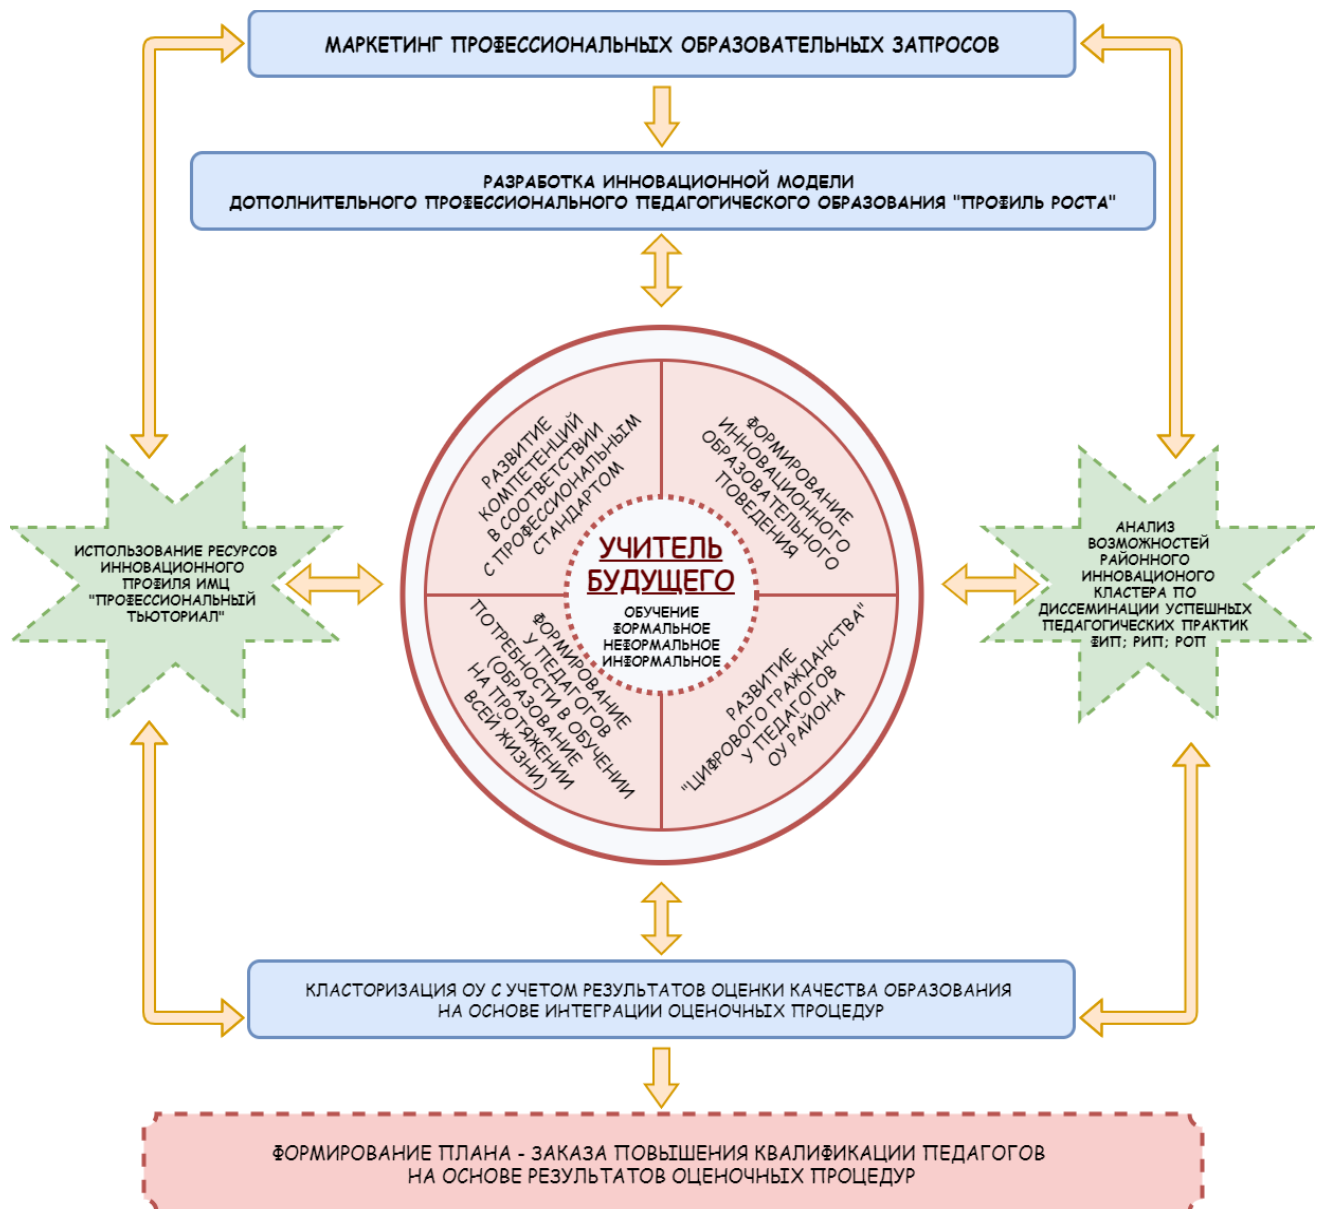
МАРКЕТИНГ ПРОФЕССИОНАЛЬНЫХ ОБРАЗОВАТЕЛЬНЫХ ЗАПРОСОВ

РАЗРАБОТКА ИННОВАЦИОННОЙ МОДЕЛИ ДОПОЛНИТЕЛЬНОГО ПРОФЕССИОНАЛЬНОГО ПЕДАГОГИЧЕСКОГО ОБРАЗОВАНИЯ "ПРОФИЛЬ РОСТА"

ИСПОЛЬЗОВАНИЕ РЕСУРСОВ ИННОВАЦИОННОГО ПРОФИЛЯ ИМЦ "ПРОФЕССИОНАЛЬНЫЙ ТЬЮТОРИАЛ"

РАЗВИТИЕ КОМПЕТЕНЦИЙ В СООТВЕТСТВИИ С ПРОФЕССИОНАЛЬНЫМ СТАНДАРТОМ

ФОРМИРОВАНИЕ ИННОВАЦИОННОГО ОБРАЗОВАТЕЛЬНОГО ПОВЕДЕНИЯ

УЧИТЕЛЬ БУДУЩЕГО

ОБУЧЕНИЕ
ФОРМАЛЬНОЕ
НЕФОРМАЛЬНОЕ
ИНФОРМАЛЬНОЕ

ФОРМИРОВАНИЕ У ПЕДАГОГОВ ПОТРЕБНОСТИ В ОБУЧЕНИИ (ОБРАЗОВАНИЕ НА ПРОТЯЖЕНИИ ВСЕЙ ЖИЗНИ)

РАЗВИТИЕ "ЦИФРОВОГО ГРАЖДАНСТВА" У ПЕДАГОГОВ ОУ РАЙОНА

АНАЛИЗ ВОЗМОЖНОСТЕЙ РАЙОННОГО ИННОВАЦИОНОГО КЛАСТЕРА ПО ДИССЕМИНАЦИИ УСПЕШНЫХ ПЕДАГОГИЧЕСКИХ ПРАКТИК ФИП; РИП; РОП

КЛАСТОРИЗАЦИЯ ОУ С УЧЕТОМ РЕЗУЛЬТАТОВ ОЦЕНКИ КАЧЕСТВА ОБРАЗОВАНИЯ НА ОСНОВЕ ИНТЕГРАЦИИ ОЦЕНОЧНЫХ ПРОЦЕДУР

ФОРМИРОВАНИЕ ПЛАНА - ЗАКАЗА ПОВЫШЕНИЯ КВАЛИФИКАЦИИ ПЕДАГОГОВ НА ОСНОВЕ РЕЗУЛЬТАТОВ ОЦЕНОЧНЫХ ПРОЦЕДУР